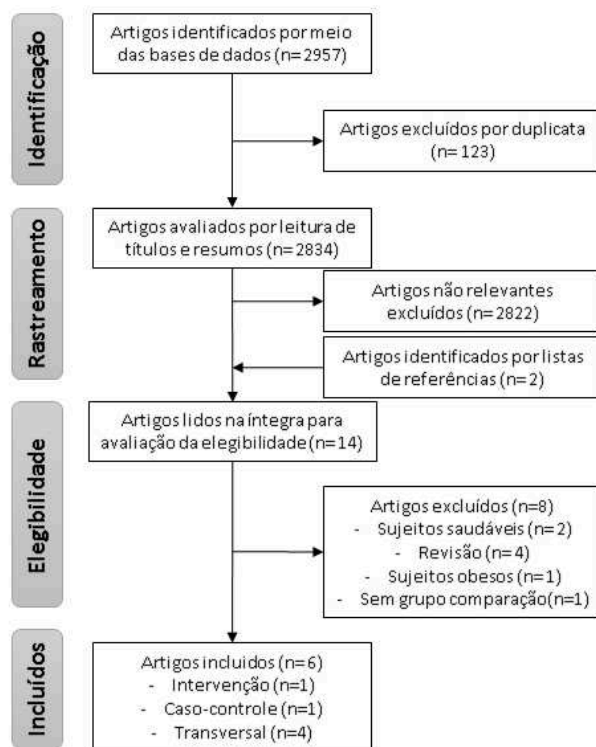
Identificação

Artigos identificados por meio das bases de dados (n=2957)

Artigos excluídos por duplicata (n=123)

Rastreamento

Artigos avaliados por leitura de títulos e resumos (n=2834)

Artigos não relevantes excluídos (n=2822)

Artigos identificados por listas de referências (n=2)

Elegibilidade

Artigos lidos na íntegra para avaliação da elegibilidade (n=14)

Artigos excluídos (n=8)
- Sujeitos saudáveis (n=2)
- Revisão (n=4)
- Sujeitos obesos (n=1)
- Sem grupo comparação (n=1)

Incluídos

Artigos incluídos (n=6)
- Intervenção (n=1)
- Caso-controle (n=1)
- Transversal (n=4)